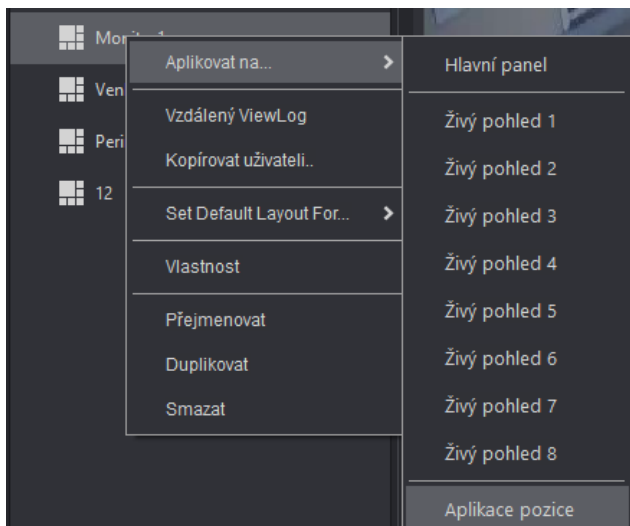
Monit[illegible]
Ven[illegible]
Peri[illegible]
12

Aplikovat na...
Vzdálený ViewLog
Kopírovat uživateli..
Set Default Layout For...
Vlastnost
Přejmenovat
Duplikovat
Smazat

Hlavní panel
Živý pohled 1
Živý pohled 2
Živý pohled 3
Živý pohled 4
Živý pohled 5
Živý pohled 6
Živý pohled 7
Živý pohled 8
Aplikace pozice